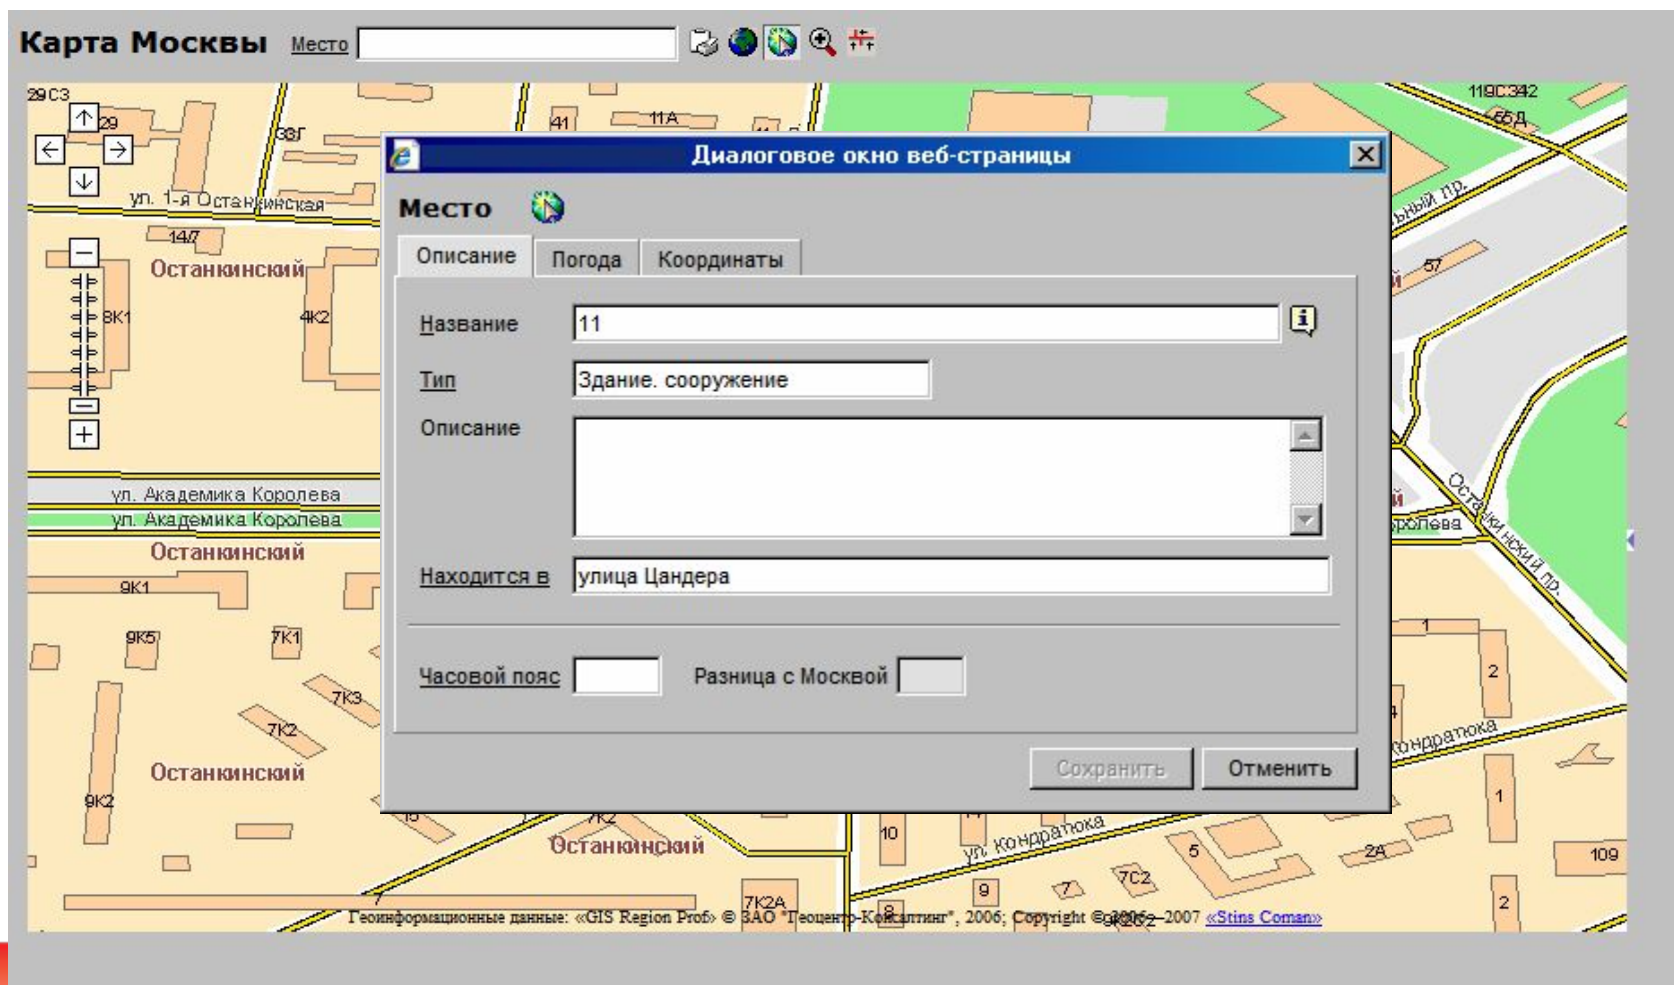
Карта Москвы Место

29С3
29
33Г
41
11А
119С342
65Д
ул. 1-я Останкинская
14/7
Останкинский
8К1
4К2
ул. Академика Королева
ул. Академика Королева
Останкинский
9К1
9К5
7К1
7К3
7К2
Останкинский
9К2
Останкинский
7К2А
10
ул. Кондратюка
5
7С2
9
24
109
2
1
2
57
Останкинский пр.
Королева
Кондратюка

Диалоговое окно веб-страницы

Место

Описание | Погода | Координаты

Название 11
Тип Здание. сооружение
Описание
Находится в улица Цандера
Часовой пояс
Разница с Москвой

Сохранить
Отменить

Геоинформационные данные: «GIS Region Prof» © ЗАО "Геоцентр-Консалтинг", 2006; Copyright © 2006–2007 «Stins Coman»